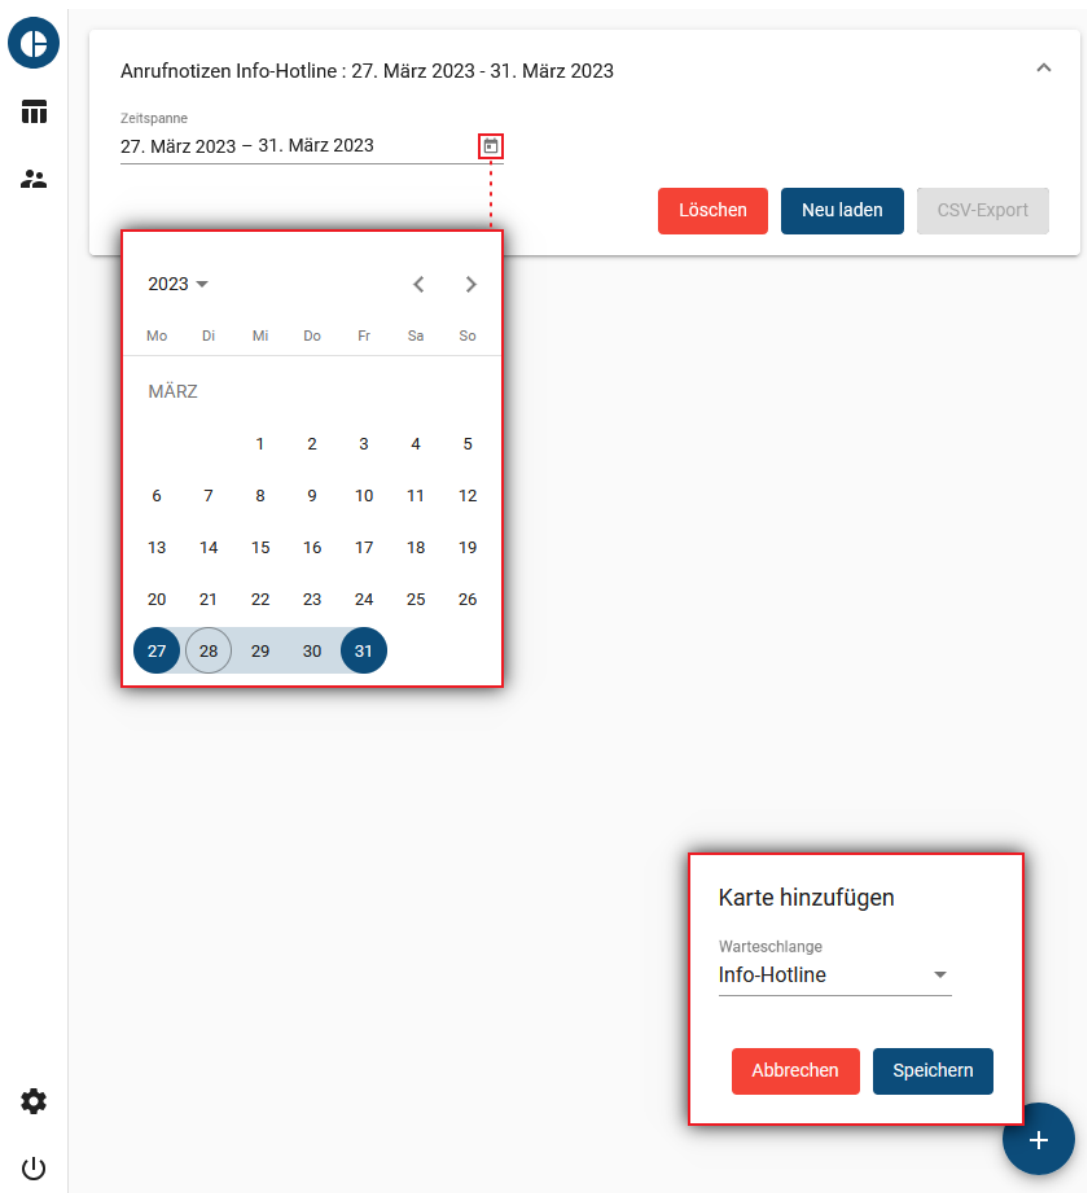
Anrufnotizen Info-Hotline : 27. März 2023 - 31. März 2023

Zeitspanne
27. März 2023 – 31. März 2023

Löschen | Neu laden | CSV-Export

2023

| Mo | Di | Mi | Do | Fr | Sa | So |
|---|---|---|---|---|---|---|
| | | 1 | 2 | 3 | 4 | 5 |
| 6 | 7 | 8 | 9 | 10 | 11 | 12 |
| 13 | 14 | 15 | 16 | 17 | 18 | 19 |
| 20 | 21 | 22 | 23 | 24 | 25 | 26 |
| 27 | 28 | 29 | 30 | 31 | | |

MÄRZ

Karte hinzufügen

Warteschlange
Info-Hotline

Abbrechen | Speichern

+